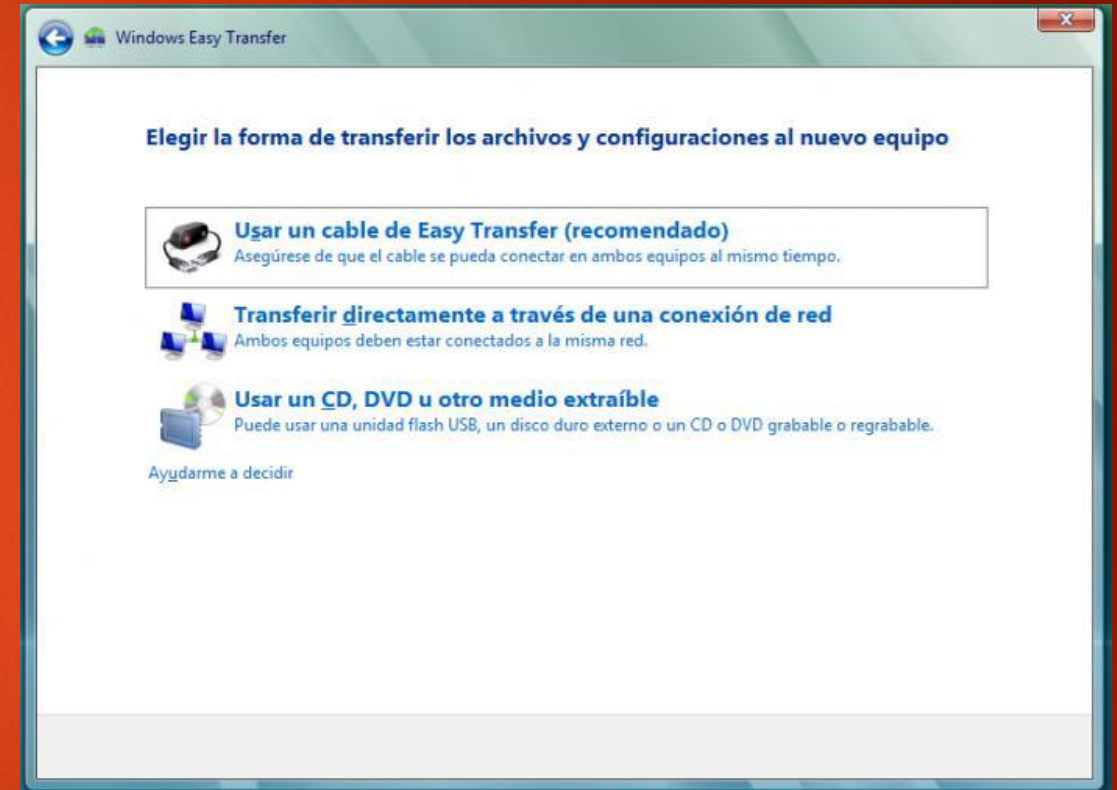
Windows Easy Transfer

Elegir la forma de transferir los archivos y configuraciones al nuevo equipo

Usar un cable de Easy Transfer (recomendado)
Asegúrese de que el cable se pueda conectar en ambos equipos al mismo tiempo.

Transferir directamente a través de una conexión de red
Ambos equipos deben estar conectados a la misma red.

Usar un CD, DVD u otro medio extraíble
Puede usar una unidad flash USB, un disco duro externo o un CD o DVD grabable o regrabable.

Ayudarme a decidir